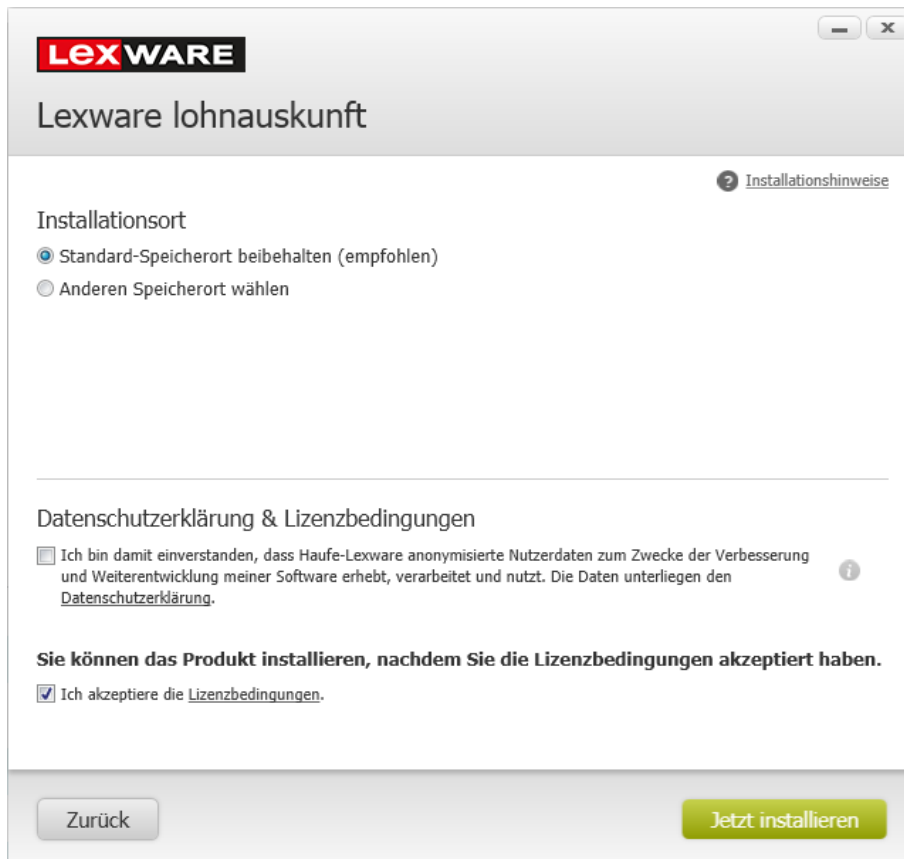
LEXWARE

Lexware lohnauskunft

Installationshinweise

Installationsort

Standard-Speicherort beibehalten (empfohlen)

Anderen Speicherort wählen

Datenschutzerklärung & Lizenzbedingungen

Ich bin damit einverstanden, dass Haufe-Lexware anonymisierte Nutzerdaten zum Zwecke der Verbesserung und Weiterentwicklung meiner Software erhebt, verarbeitet und nutzt. Die Daten unterliegen den Datenschutzerklärung.

Sie können das Produkt installieren, nachdem Sie die Lizenzbedingungen akzeptiert haben.

Ich akzeptiere die Lizenzbedingungen.

Zurück

Jetzt installieren